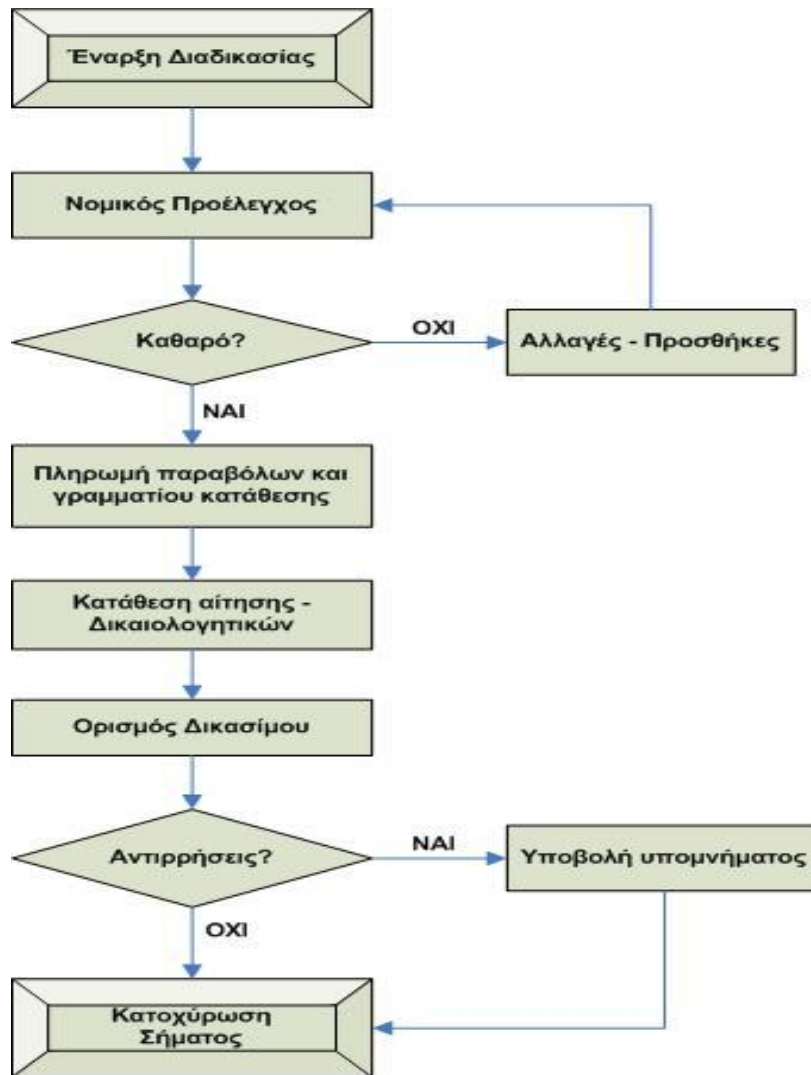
Έναρξη Διαδικασίας

Νομικός Προέλεγχος

Καθαρό?

ΟΧΙ

Αλλαγές - Προσθήκες

ΝΑΙ

Πληρωμή παραβόλων και γραμματίου κατάθεσης

Κατάθεση αίτησης - Δικαιολογητικών

Ορισμός Δικασίμου

Αντιρρήσεις?

ΝΑΙ

Υποβολή υπομνήματος

ΟΧΙ

Κατοχύρωση Σήματος